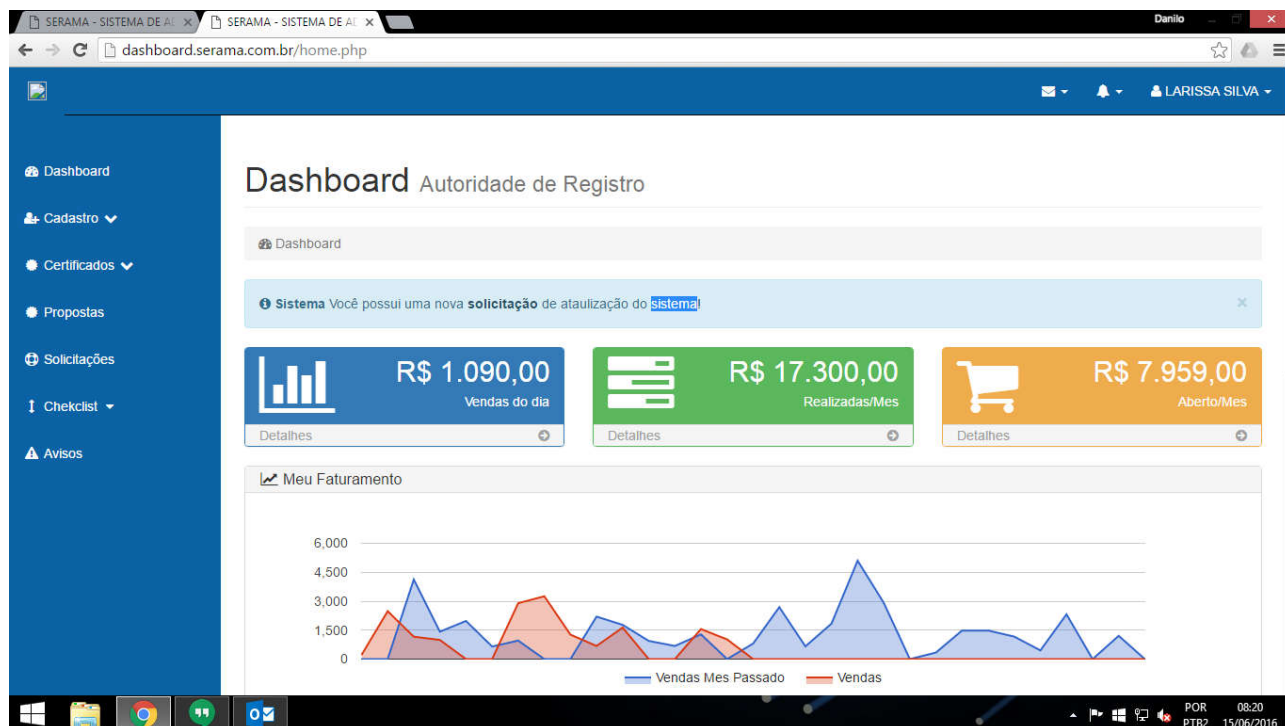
SERAMA - SISTEMA DE AC ×
SERAMA - SISTEMA DE AC ×
Danilo
dashboard.serama.com.br/home.php

LARISSA SILVA

Dashboard
Cadastro
Certificados
Propostas
Solicitações
Chekclist
Avisos

Dashboard Autoridade de Registro

Dashboard

Sistema Você possui uma nova solicitação de ataulização do sistema!

R$ 1.090,00
Vendas do dia
Detalhes

R$ 17.300,00
Realizadas/Mes
Detalhes

R$ 7.959,00
Aberto/Mes
Detalhes

Meu Faturamento

6,000
4,500
3,000
1,500
0

Vendas Mes Passado
Vendas

POR PTB2 08:20 15/06/2016